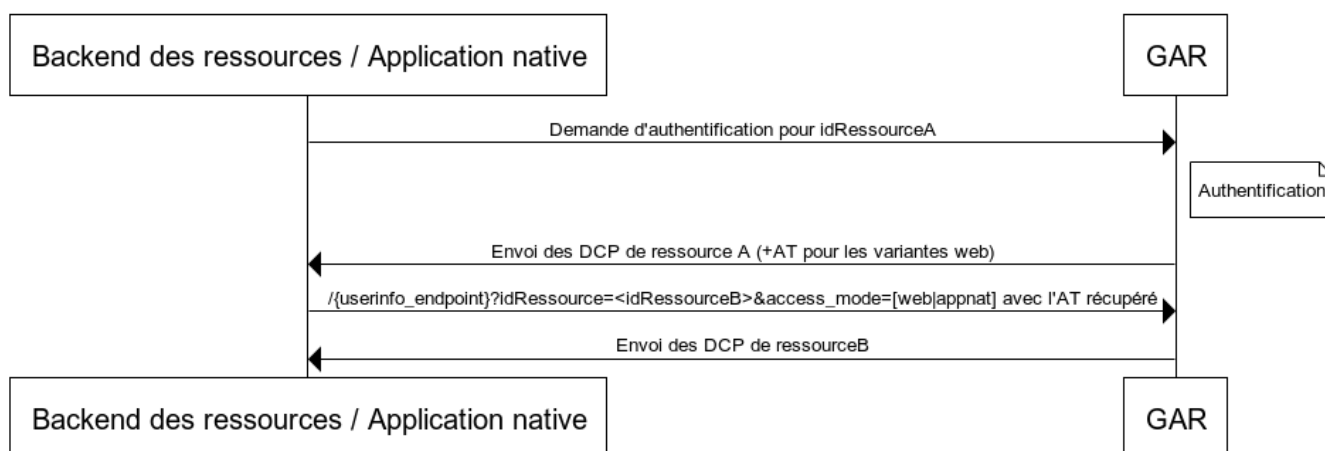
Backend des ressources / Application native

GAR

Demande d'authentification pour idRessourceA

Authentification

Envoi des DCP de ressource A (+AT pour les variantes web)

/{userinfo_endpoint}?idRessource=<idRessourceB>&access_mode=[web|appnat] avec l'AT récupéré

Envoi des DCP de ressourceB

Backend des ressources / Application native

GAR